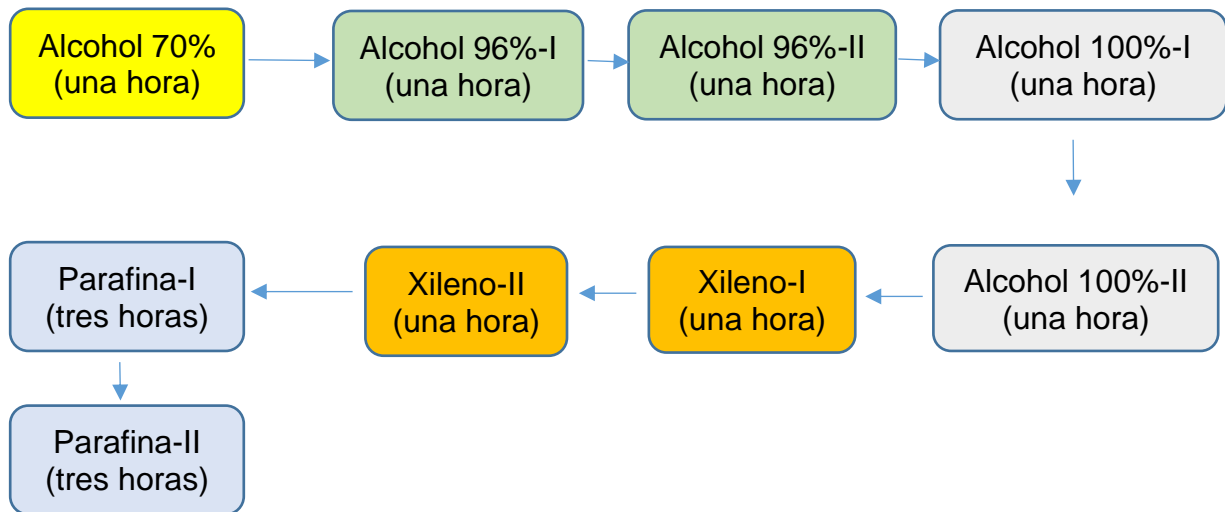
Alcohol 70%
(una hora)

Alcohol 96%-I
(una hora)

Alcohol 96%-II
(una hora)

Alcohol 100%-I
(una hora)

Alcohol 100%-II
(una hora)

Xileno-I
(una hora)

Xileno-II
(una hora)

Parafina-I
(tres horas)

Parafina-II
(tres horas)